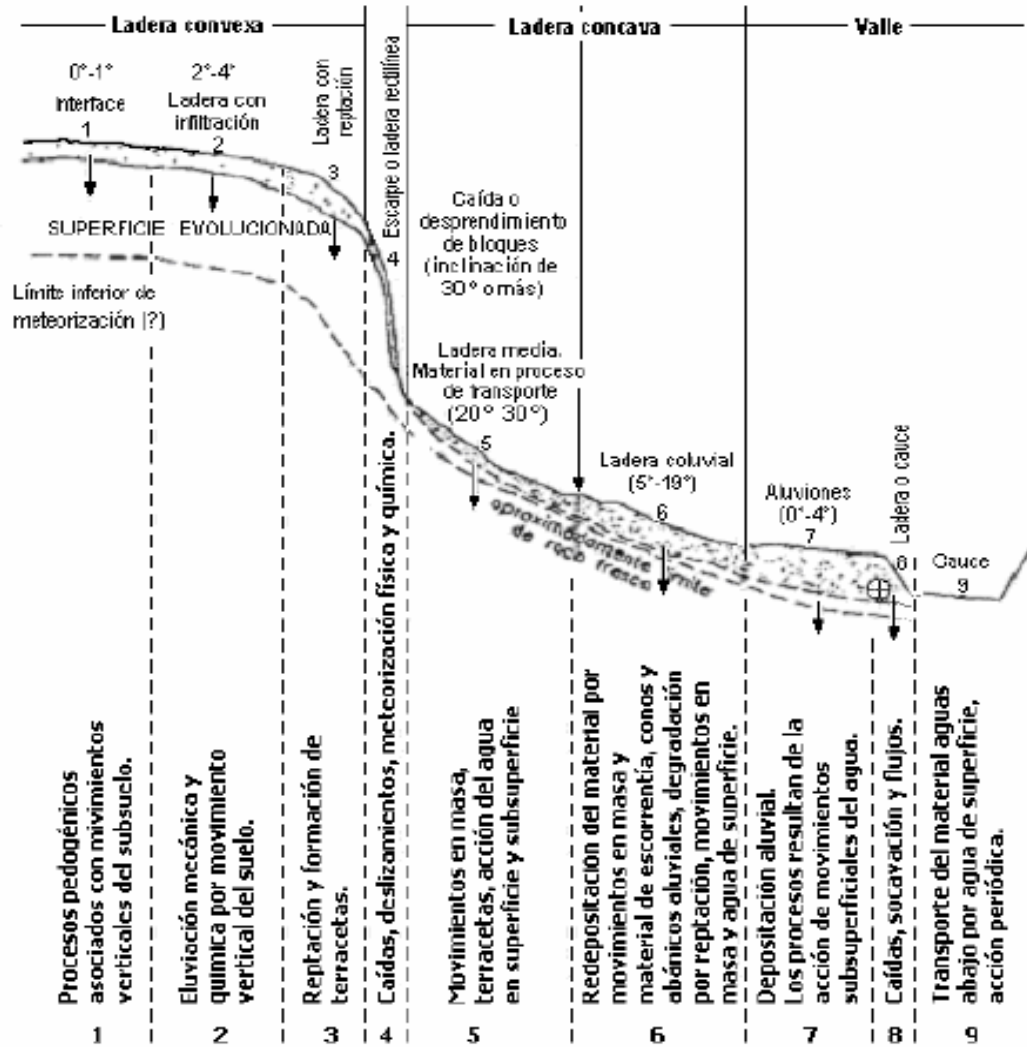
Ladera convexa

Ladera concava

Valle

0°-1°
Interface
1

2°-4°
Ladera con infiltración
2

Ladera con reptación
3

Escarpe o ladera rectilínea
4

Caída o desprendimiento de bloques (inclinación de 30° o más)

SUPERFICIE EVOLUCIONADA

Límite inferior de meteorización (?)

Ladera media. Material en proceso de transporte (20° 30°)
5

Ladera coluvial (5°-19°)
6

aproximadamente límite de roca fresca

Aluviones (0°-4°)
7

Ladera o cauce
8

Cauce
9

Procesos pedogénicos asociados con movimientos verticales del subsuelo.
1

Eluviación mecánica y química por movimiento vertical del suelo.
2

Reptación y formación de terracetas.
3

Caídas, deslizamientos, meteorización física y química.
4

Movimientos en masa, terracetas, acción del agua en superficie y subsuperficie
5

Redepositación del material por movimientos en masa y material de escorrentía, conos y abánicos aluviales, degradación por reptación, movimientos en masa y agua de superficie.
6

Depositación aluvial. Los procesos resultan de la acción de movimientos subsuperficiales del agua.
7

Caídas, socavación y flujos.
8

Transporte del material aguas abajo por agua de superficie, acción periódica.
9